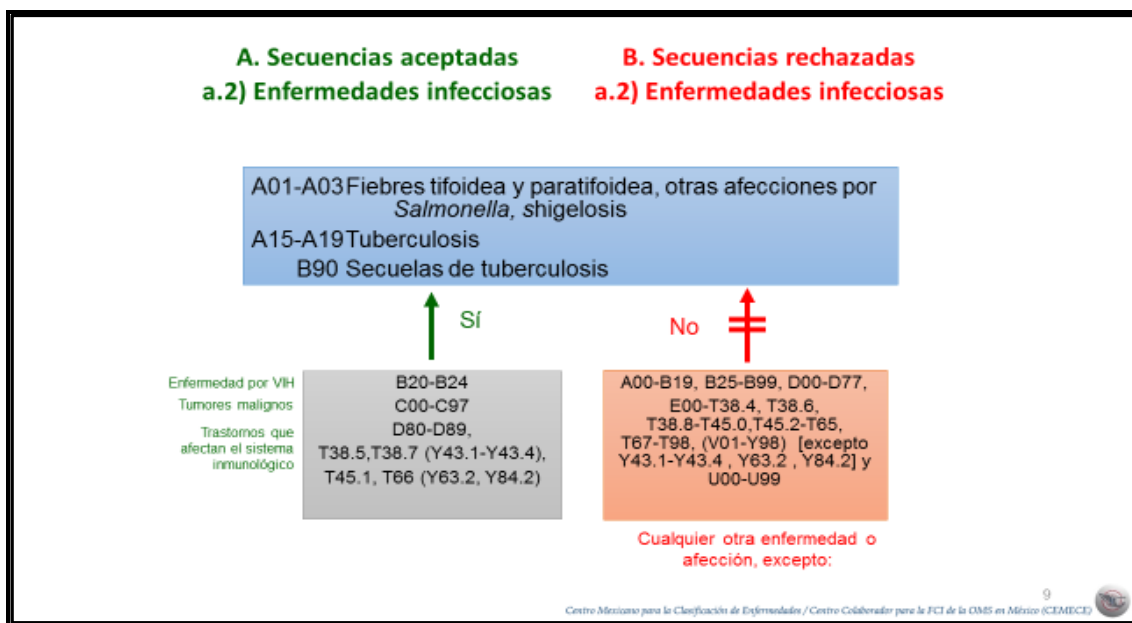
A. Secuencias aceptadas
a.2) Enfermedades infecciosas

B. Secuencias rechazadas
a.2) Enfermedades infecciosas

A01-A03 Fiebres tifoidea y paratifoidea, otras afecciones por *Salmonella,* shigelosis
A15-A19 Tuberculosis
B90 Secuelas de tuberculosis

Sí

No

Enfermedad por VIH
Tumores malignos
Trastornos que afectan el sistema inmunológico

B20-B24
C00-C97
D80-D89,
T38.5,T38.7 (Y43.1-Y43.4),
T45.1, T66 (Y63.2, Y84.2)

Cualquier otra enfermedad o afección, excepto:

A00-B19, B25-B99, D00-D77, E00-T38.4, T38.6, T38.8-T45.0,T45.2-T65, T67-T98, (V01-Y98) [excepto Y43.1-Y43.4 , Y63.2 , Y84.2] y U00-U99

9
Centro Mexicano para la Clasificación de Enfermedades / Centro Colaborador para la FCI de la OMS en México (CEMECE)